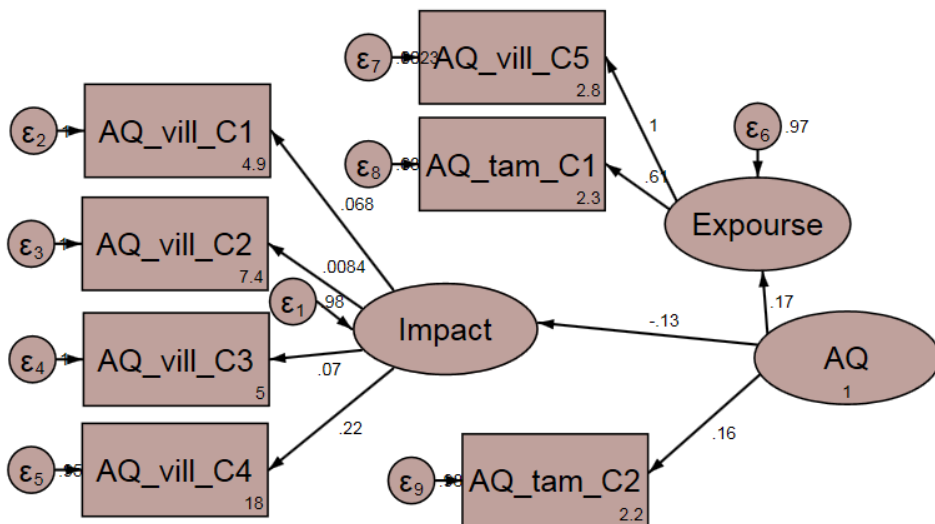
$\varepsilon_7$ .0023 AQ_vill_C5 2.8

$\varepsilon_2$ 1 AQ_vill_C1 4.9

$\varepsilon_8$ .63 AQ_tam_C1 2.3

1

.61

$\varepsilon_6$ .97

.068

Expourse

$\varepsilon_3$ 1 AQ_vill_C2 7.4

.0084

$\varepsilon_1$ .98

Impact

.17

-.13

AQ 1

$\varepsilon_4$ 1 AQ_vill_C3 5

.07

.22

.16

$\varepsilon_5$ .95 AQ_vill_C4 18

$\varepsilon_9$ .98 AQ_tam_C2 2.2